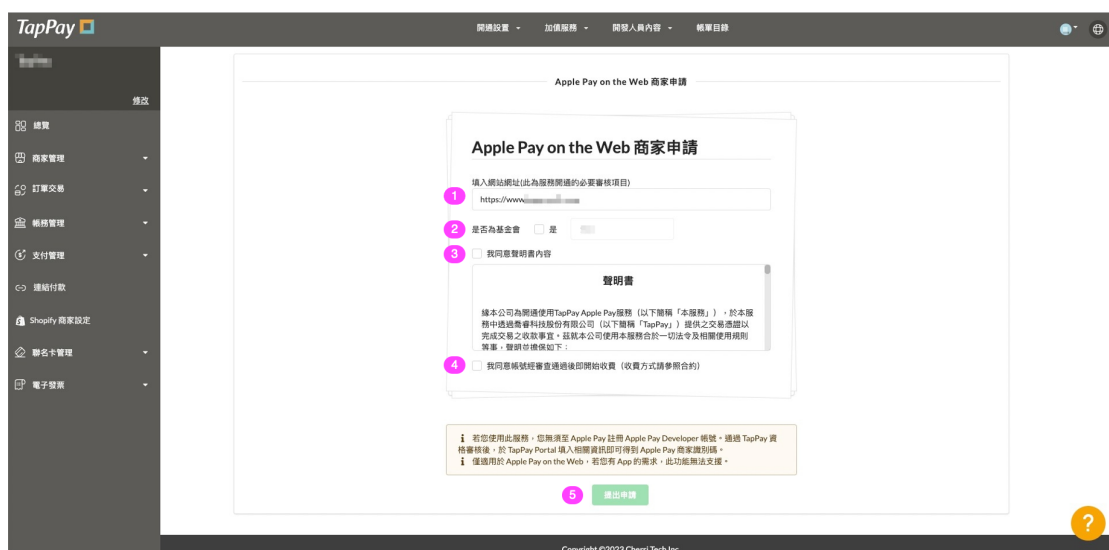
TapPay

開通設置 ▾ 加值服務 ▾ 開發人員內容 ▾ 帳單目錄

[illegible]

修改

總覽

商家管理

訂單交易

帳務管理

支付管理

連結付款

Shopify 商家設定

聯名卡管理

電子發票

Apple Pay on the Web 商家申請

Apple Pay on the Web 商家申請

1 填入網站網址(此為服務開通的必要審核項目)

https://www.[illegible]

2 是否為基金會 是 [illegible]

3 我同意聲明書內容

聲明書

緣本公司為開通使用TapPay Apple Pay服務（以下簡稱「本服務」），於本服務中透過喬睿科技股份有限公司（以下簡稱「TapPay」）提供之交易憑證以完成交易之收款事宜，茲就本公司使用本服務合於一切法令及相關使用規則等事，聲明並擔保如下：

4 我同意帳號經審查通過後即開始收費（收費方式請參照合約）

ℹ 若您使用此服務，您無須至 Apple Pay 註冊 Apple Pay Developer 帳號。通過 TapPay 資格審核後，於 TapPay Portal 填入相關資訊即可得到 Apple Pay 商家識別碼。
ℹ 僅適用於 Apple Pay on the Web，若您有 App 的需求，此功能無法支援。

5 送出申請

Copyright ©2023 Cherri Tech Inc.

?